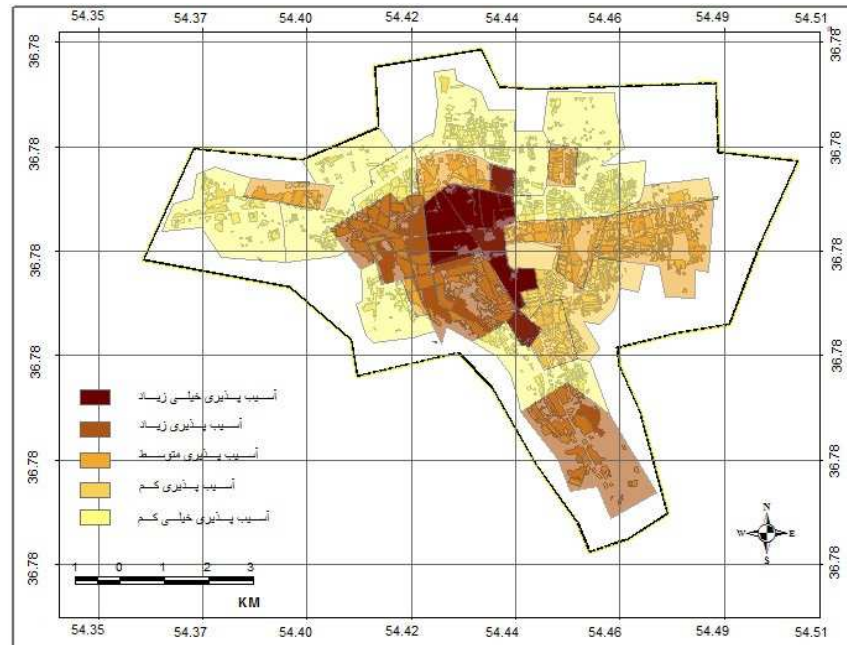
54.35 54.37 54.40 54.42 54.44 54.46 54.49 54.51

36.78
36.78
36.78
36.78
36.78
36.78

36.78
36.78
36.78
36.78
36.78
36.78

آسیب پذیری خیلی زیاد
آسیب پذیری زیاد
آسیب پذیری متوسط
آسیب پذیری کم
آسیب پذیری خیلی کم

N
W E
S

1 0 1 2 3
KM

54.35 54.37 54.40 54.42 54.44 54.46 54.49 54.51